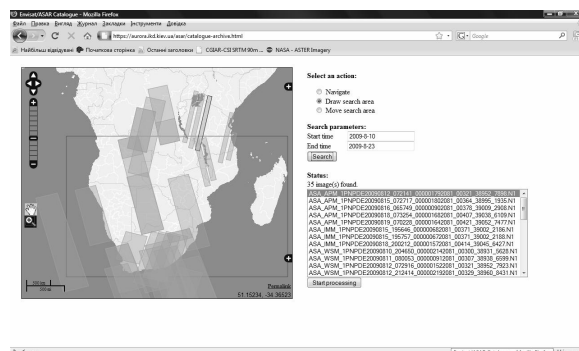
Envisat/ASAR Catalogue - Mozilla Firefox

Файл Правка Вигляд Журнал Закладки Інструменти Довідка

https://eurora.ikd.kiev.ua/asar/catalogue-archive.html

Google

Найбільш відвідувані Початкова сторінка Останні заголовки CGIAR-CSI SRTM 90m ... NASA - ASTER Imagery

Select an action:

Navigate

Draw search area

Move search area

Search parameters:

Start time 2009-8-10

End time 2009-8-23

Search

Status:

35 image(s) found.

ASA_APM_1PNPDE20090812_072141_000001792081_00321_38952_7898.N1
ASA_APM_1PNPDE20090815_072717_000001802081_00364_38995_1935.N1
ASA_APM_1PNPDE20090816_065749_000000902081_00378_39009_2908.N1
ASA_APM_1PNPDE20090818_073254_000001682081_00407_39038_6109.N1
ASA_APM_1PNPDE20090819_070228_000001642081_00421_39052_7477.N1
ASA_IMM_1PNPDE20090815_195646_000000682081_00371_39002_2186.N1
ASA_IMM_1PNPDE20090815_195757_000000672081_00371_39002_2188.N1
ASA_IMM_1PNPDE20090818_200212_000001572081_00414_39045_6427.N1
ASA_WSM_1PNPDE20090810_204650_000002142081_00300_38931_5628.N1
ASA_WSM_1PNPDE20090811_080053_000000912081_00307_38938_6599.N1
ASA_WSM_1PNPDE20090812_072916_000001522081_00321_38952_7923.N1
ASA_WSM_1PNPDE20090812_212414_000002192081_00329_38960_8431.N1

Start processing

100 km
100 mi

Permalink
51.15234, -34.36523